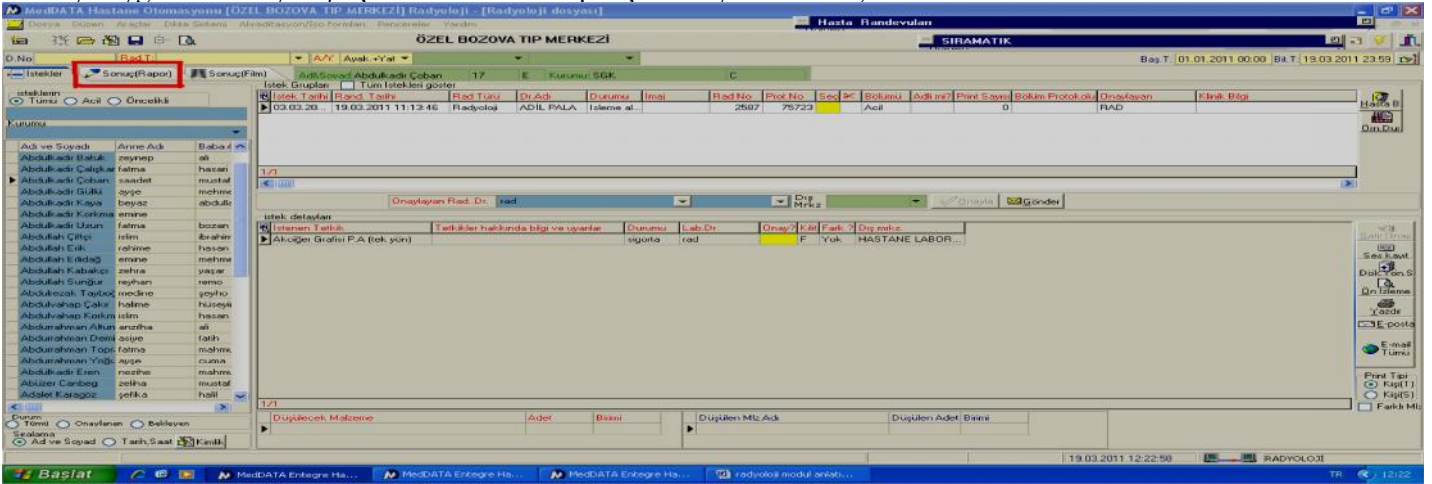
MedDATA Hastane Otomasyonu [ÖZEL BOZOVA TIP MERKEZİ] Radyoloji - [Radyoloji dosyası]
Dosya Düzen Araçlar Dikte Sistemi Akreditasyon/İso formları Pencereler Yardım
Hasta Randevuları
ÖZEL BOZOVA TIP MERKEZİ
SIRAMATİK
D.No Rad.T. A/Y Ayak.+Yat
Baş.T: 01.01.2011 00:00 Bit.T: 19.03.2011 23:59
İstekler Sonuç(Rapor) Sonuç(Film) Adı Soyadı Abdulkadir Çoban 17 E Kurumu SGK C
İstekleri: Tümü Acil Öncelikli
Kurumu
İstek Grupları Tüm İstekleri göster

| İstek Tarihi | Rand. Tarihi | Rad Türü | Dr.Adı | Durumu | İmaj | Rad No | Prot.No | Seç | Bölümü | Adli mi? | Print Sayısı | Bölüm Protokolü | Onaylayan | Klinik Bilgi |
|---|---|---|---|---|---|---|---|---|---|---|---|---|---|---|
| 03.03.20... | 19.03.2011 11:13:46 | Radyoloji | ADİL PALA | İşleme al... | | 2587 | 75723 | | Acil | | 0 | | RAD | |

1/1

| Adı ve Soyadı | Anne Adı | Baba Adı |
|---|---|---|
| Abdulkadir Baluk | zeynep | ali |
| Abdulkadir Çalışkan | fatma | hasan |
| Abdulkadir Çoban | saadet | mustaf |
| Abdulkadir Gülkü | ayşe | mehme |
| Abdulkadir Kaya | beyaz | abdulla |
| Abdulkadir Korkma | emine | |
| Abdulkadir Uzun | fatma | bozan |
| Abdullah Çiftçi | islim | ibrahim |
| Abdullah Erik | rahime | hasan |
| Abdullah Erikdağ | emine | mehme |
| Abdullah Kabakçı | zehra | yaşar |
| Abdullah Sungur | reyhan | remo |
| Abdulrezak Taşbol | medine | şeyho |
| Abdulvahap Çakır | halime | hüseyin |
| Abdulvahap Korkm | islim | hasan |
| Abdurrahman Altun | anzilha | ali |
| Abdurrahman Demi | asiye | fatih |
| Abdurrahman Topç | fatma | mahmu |
| Abdurrahman Yağış | ayşe | cuma |
| Abdulkadir Eren | nezihe | mahmu |
| Abüzer Canbeg | zeliha | mustaf |
| Adalet Karagöz | şefika | halil |

Onaylayan Rad. Dr. rad Dış Mrkz Onayla Gönder
İstek detayları

| İstenen Tetkik | Tetkikler hakkında bilgi ve uyarılar | Durumu | Lab.Dr | Onay? | Kül | Fark.? | Dış mrkz. |
|---|---|---|---|---|---|---|---|
| Akciğer Grafisi P.A (tek yön) | | sigorta | rad | | F | Yok | HASTANE LABOR... |

1/1

| Düşülecek Malzeme | Adet | Birimi | Düşülen Mlz.Adı | Düşülen Adet | Birimi |
|---|---|---|---|---|---|

Hasta B
Ön.Dur
Sahi Birle
Ses kayıt
Disk.Son.S
Ön İzleme
Yazdır
E-posta
E-mail Tümü
Print Tipi
Kişi(T)
Kişi(S)
Farklı Mlz
Durum Tümü Onaylanan Bekleyen
Sıralama Ad ve Soyad Tarih,Saat Kimlik
19.03.2011 12:22:58 RADYOLOJİ
Başlat MedDATA Entegre Ha... MedDATA Entegre Ha... MedDATA Entegre Ha... radyoloji modul anlatı... TR 12:22